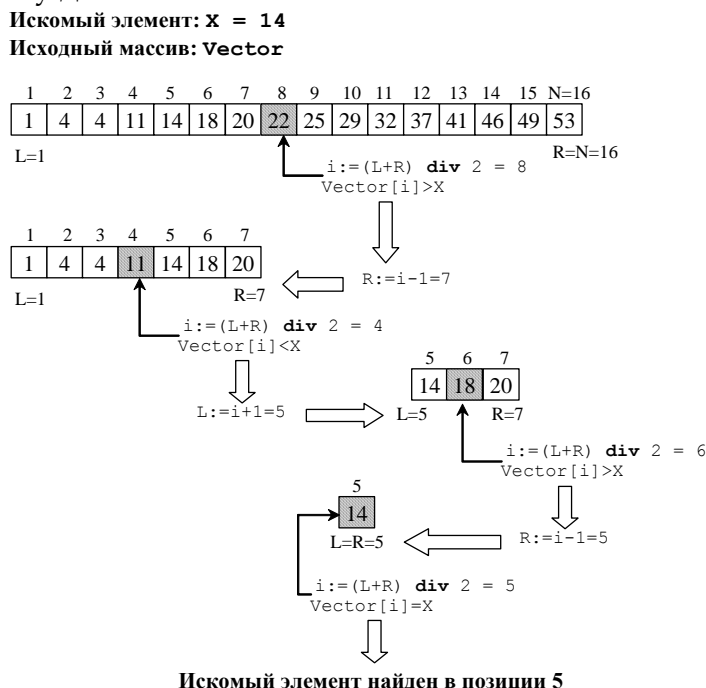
Искомый элемент: X = 14
Исходный массив: Vector

| 1 | 2 | 3 | 4 | 5 | 6 | 7 | 8 | 9 | 10 | 11 | 12 | 13 | 14 | 15 | N=16 |
|---|---|---|---|---|---|---|---|---|---|---|---|---|---|---|---|
| 1 | 4 | 4 | 11 | 14 | 18 | 20 | 22 | 25 | 29 | 32 | 37 | 41 | 46 | 49 | 53 |

L=1
R=N=16
i:=(L+R) div 2 = 8
Vector[i]>X

| 1 | 2 | 3 | 4 | 5 | 6 | 7 |
|---|---|---|---|---|---|---|
| 1 | 4 | 4 | 11 | 14 | 18 | 20 |

L=1
R=7
R:=i-1=7
i:=(L+R) div 2 = 4
Vector[i]<X

| 5 | 6 | 7 |
|---|---|---|
| 14 | 18 | 20 |

L:=i+1=5
L=5
R=7
i:=(L+R) div 2 = 6
Vector[i]>X

| 5 |
|---|
| 14 |

L=R=5
R:=i-1=5
i:=(L+R) div 2 = 5
Vector[i]=X

Искомый элемент найден в позиции 5